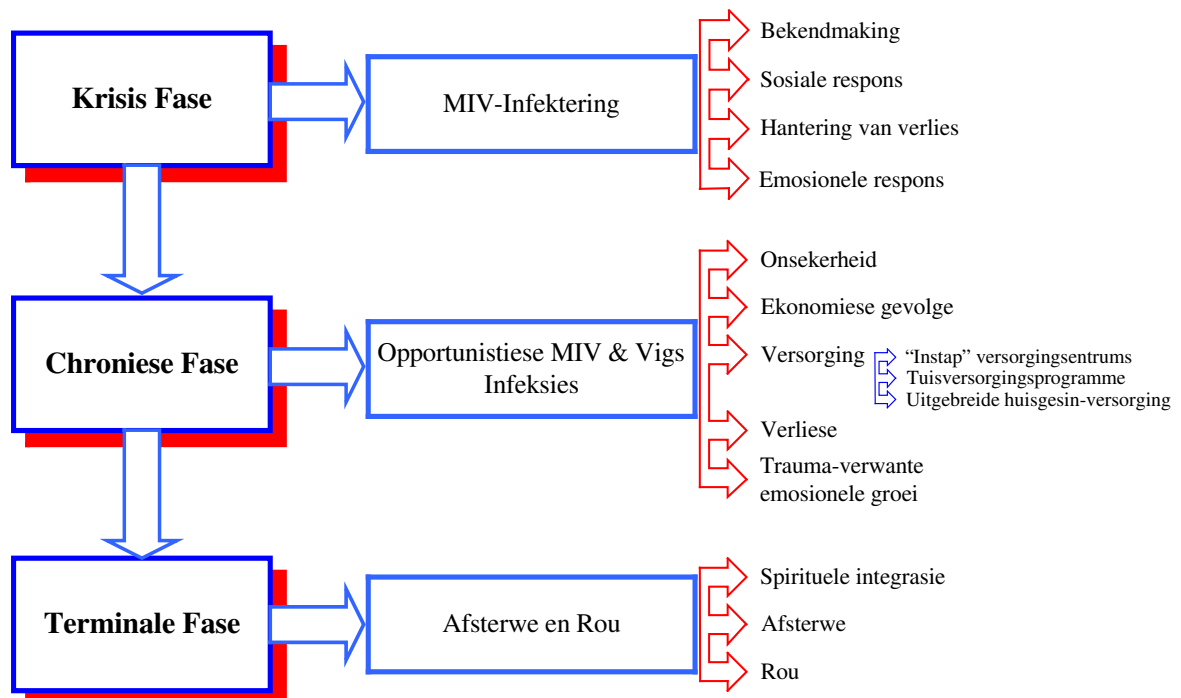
Krisis Fase

MIV-Infektering

Bekendmaking

Sosiale respons

Hantering van verlies

Emosionele respons

Chroniese Fase

Opportunistiese MIV & Vigs Infeksies

Onsekerheid

Ekonomiese gevolge

Versorging

"Instap" versorgingsentrums

Tuisversorgingsprogramme

Uitgebreide huisgesin-versorging

Verliese

Trauma-verwante emosionele groei

Terminale Fase

Afsterwe en Rou

Spirituele integrasie

Afsterwe

Rou